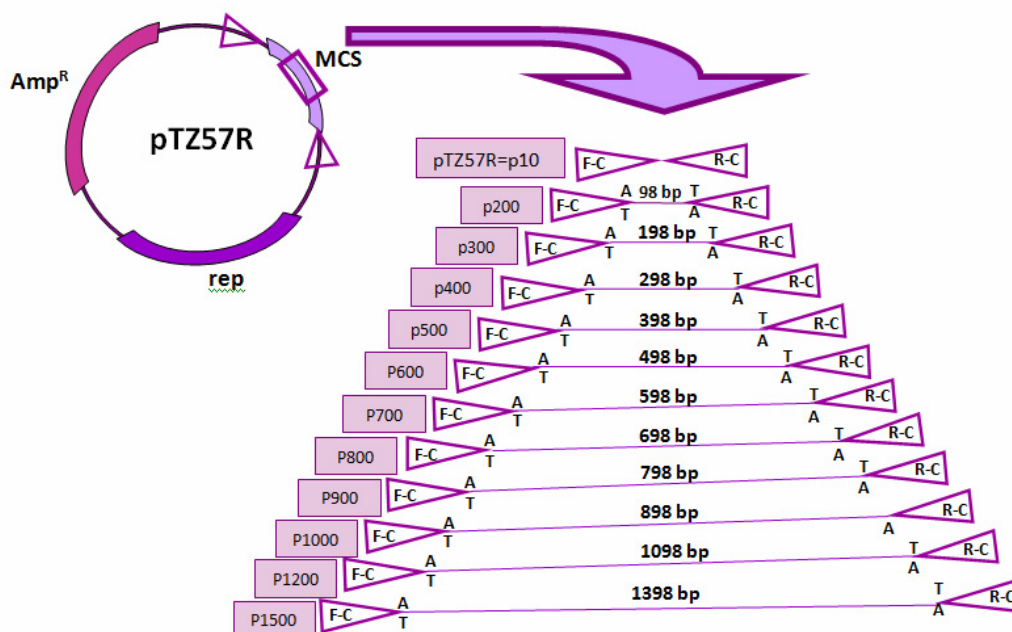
Amp$^R$

pTZ57R

MCS

rep

pTZ57R=p10 F-C R-C

p200 F-C A T 98 bp T A R-C

p300 F-C A T 198 bp T A R-C

p400 F-C A T 298 bp T A R-C

p500 F-C A T 398 bp T A R-C

P600 F-C A T 498 bp T A R-C

P700 F-C A T 598 bp T A R-C

P800 F-C A T 698 bp T A R-C

P900 F-C A T 798 bp T A R-C

P1000 F-C A T 898 bp A R-C

P1200 F-C A T 1098 bp T A R-C

P1500 F-C A T 1398 bp T A R-C